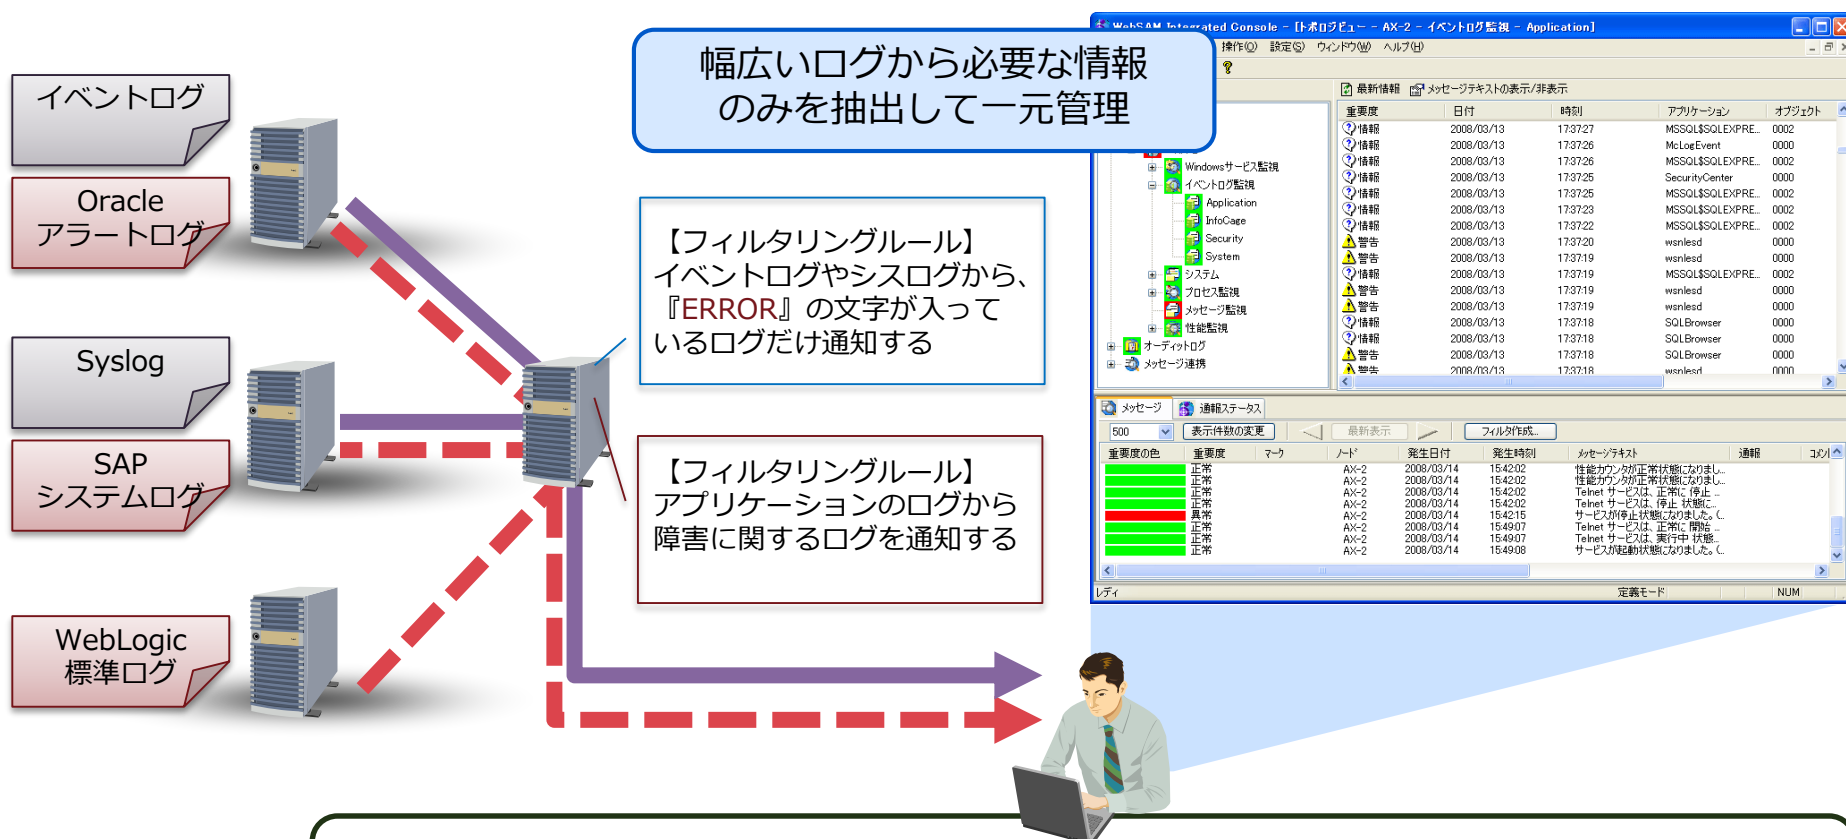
イベントログ

Oracle
アラートログ

Syslog

SAP
システムログ

WebLogic
標準ログ

幅広いログから必要な情報のみを抽出して一元管理

【フィルタリングルール】
イベントログやシスログから、『ERROR』の文字が入っているログだけ通知する

【フィルタリングルール】
アプリケーションのログから障害に関するログを通知する

WebSAM Integrated Console - [トポロジビュー - AX-2 - イベントログ監視 - Application]

操作(O) 設定(S) ウィンドウ(W) ヘルプ(H)

最新情報 メッセージテキストの表示/非表示

Windowsサービス監視
イベントログ監視
Application
InfoCage
Security
System
システム
プロセス監視
メッセージ監視
性能監視
オーディットログ
メッセージ連携

| 重要度 | 日付 | 時刻 | アプリケーション | オブジェクト |
|---|---|---|---|---|
| 情報 | 2008/03/13 | 17:37:27 | MSSQL$SQLEXPRE... | 0002 |
| 情報 | 2008/03/13 | 17:37:26 | McLogEvent | 0000 |
| 情報 | 2008/03/13 | 17:37:26 | MSSQL$SQLEXPRE... | 0002 |
| 情報 | 2008/03/13 | 17:37:25 | SecurityCenter | 0000 |
| 情報 | 2008/03/13 | 17:37:25 | MSSQL$SQLEXPRE... | 0002 |
| 情報 | 2008/03/13 | 17:37:23 | MSSQL$SQLEXPRE... | 0002 |
| 情報 | 2008/03/13 | 17:37:22 | MSSQL$SQLEXPRE... | 0002 |
| 警告 | 2008/03/13 | 17:37:20 | wsnlesd | 0000 |
| 警告 | 2008/03/13 | 17:37:19 | wsnlesd | 0000 |
| 情報 | 2008/03/13 | 17:37:19 | MSSQL$SQLEXPRE... | 0002 |
| 警告 | 2008/03/13 | 17:37:19 | wsnlesd | 0000 |
| 警告 | 2008/03/13 | 17:37:19 | wsnlesd | 0000 |
| 情報 | 2008/03/13 | 17:37:18 | SQLBrowser | 0000 |
| 情報 | 2008/03/13 | 17:37:18 | SQLBrowser | 0000 |
| 警告 | 2008/03/13 | 17:37:18 | SQLBrowser | 0000 |
| 警告 | 2008/03/13 | 17:37:18 | wsnlesd | 0000 |

メッセージ 通報ステータス

500 表示件数の変更 最新表示 フィルタ作成...

| 重要度の色 | 重要度 | マーク | ノード | 発生日付 | 発生時刻 | メッセージテキスト | 通報 | コメント |
|---|---|---|---|---|---|---|---|---|
| | 正常 | | AX-2 | 2008/03/14 | 15:42:02 | 性能カウンタが正常状態になりまし... | | |
| | 正常 | | AX-2 | 2008/03/14 | 15:42:02 | 性能カウンタが正常状態になりまし... | | |
| | 正常 | | AX-2 | 2008/03/14 | 15:42:02 | Telnet サービスは、正常に 停止 ... | | |
| | 正常 | | AX-2 | 2008/03/14 | 15:42:02 | Telnet サービスは、停止 状態に... | | |
| | 異常 | | AX-2 | 2008/03/14 | 15:42:15 | サービスが停止状態になりました。( | | |
| | 正常 | | AX-2 | 2008/03/14 | 15:49:07 | Telnet サービスは、正常に 開始 ... | | |
| | 正常 | | AX-2 | 2008/03/14 | 15:49:07 | Telnet サービスは、実行中 状態... | | |
| | 正常 | | AX-2 | 2008/03/14 | 15:49:08 | サービスが起動状態になりました。( | | |

レディ 定義モード NUM